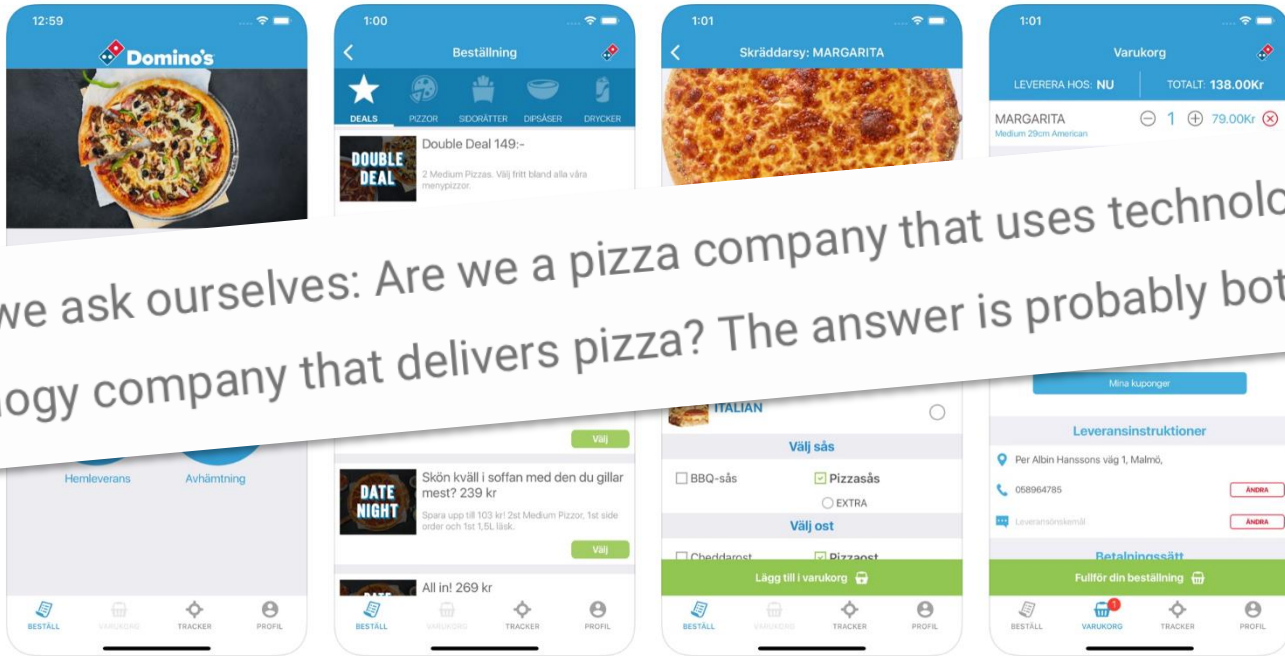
12:59

Domino's

Hemleverans

Avhämtning

BESTÄLL VARUKORG TRACKER PROFIL

1:00

Beställning

DEALS PIZZOR SIDORÄTTER DIPSÅSER DRYCKER

DOUBLE DEAL

Double Deal 149:-

2 Medium Pizzas. Välj fritt bland alla våra menypizzor.

Välj

DATE NIGHT

Skön kväll i soffan med den du gillar mest? 239 kr

Spara upp till 103 kr! 2st Medium Pizzor, 1st side order och 1st 1,5L läsk.

Välj

All in! 269 kr

BESTÄLL VARUKORG TRACKER PROFIL

1:01

Skräddarsy: MARGARITA

ITALIAN

Välj sås

BBQ-sås

Pizzasås

EXTRA

Välj ost

Cheddarost

Pizzaost

Lägg till i varukorg

BESTÄLL VARUKORG TRACKER PROFIL

1:01

Varukorg

LEVERERA HOS: NU

TOTALT: 138.00Kr

MARGARITA

Medium 29cm American

1

79.00Kr

Mina kuponger

Leveransinstruktioner

Per Albin Hanssons väg 1, Malmö,

058964785

ÄNDRA

Leveransönskemål

ÄNDRA

Betalningssätt

Fullför din beställning

BESTÄLL VARUKORG TRACKER PROFIL

we ask ourselves: Are we a pizza company that uses technolo

ogy company that delivers pizza? The answer is probably bot